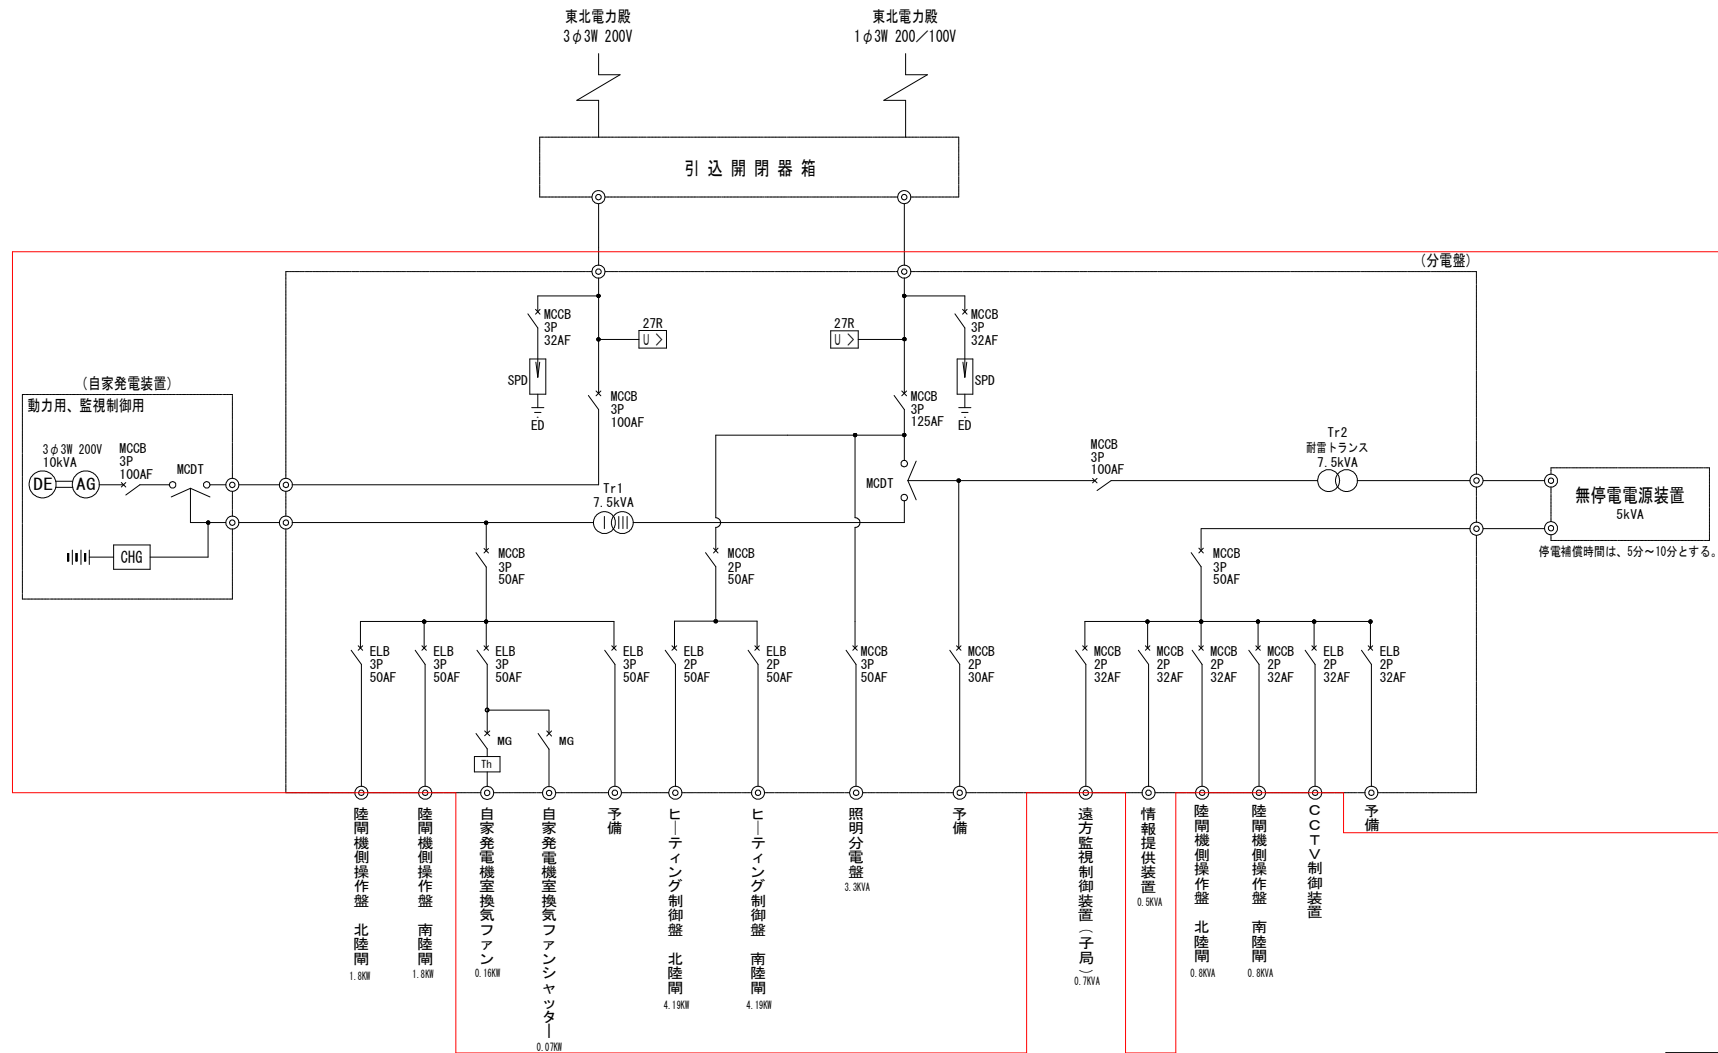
東北電力殿
3φ3W 200V

東北電力殿
1φ3W 200／100V

引 込 開 閉 器 箱

（分電盤）

MCCB
3P
32AF

27R
U＞

SPD

ED

MCCB
3P
100AF

27R
U＞

MCCB
3P
32AF

SPD

ED

MCCB
3P
125AF

（自家発電装置）
動力用、監視制御用

3φ3W 200V
10kVA

MCCB
3P
100AF

MCDT

DE AG

CHG

Tr1
7.5kVA

MCDT

MCCB
3P
100AF

Tr2
耐雷トランス
7.5kVA

無停電電源装置
5kVA

停電補償時間は、5分～10分とする。

MCCB
3P
50AF

MCCB
2P
50AF

MCCB
3P
50AF

ELB
3P
50AF

ELB
3P
50AF

ELB
3P
50AF

ELB
3P
50AF

ELB
2P
50AF

ELB
2P
50AF

MCCB
3P
50AF

MCCB
2P
30AF

MCCB
2P
32AF

MCCB
2P
32AF

MCCB
2P
32AF

MCCB
2P
32AF

ELB
2P
32AF

ELB
2P
32AF

MG

MG

Th

陸閘機側操作盤 北陸閘
1.8KW

陸閘機側操作盤 南陸閘
1.8KW

自家発電機室換気ファン
0.16KW

自家発電機室換気ファンシャッター
0.07KW

予備

ヒーティング制御盤 北陸閘
4.19KW

ヒーティング制御盤 南陸閘
4.19KW

照明分電盤
3.3KVA

予備

遠方監視制御装置（子局）
0.7KVA

情報提供装置
0.5KVA

陸閘機側操作盤 北陸閘
0.8KVA

陸閘機側操作盤 南陸閘
0.8KVA

CCTV制御装置

予備